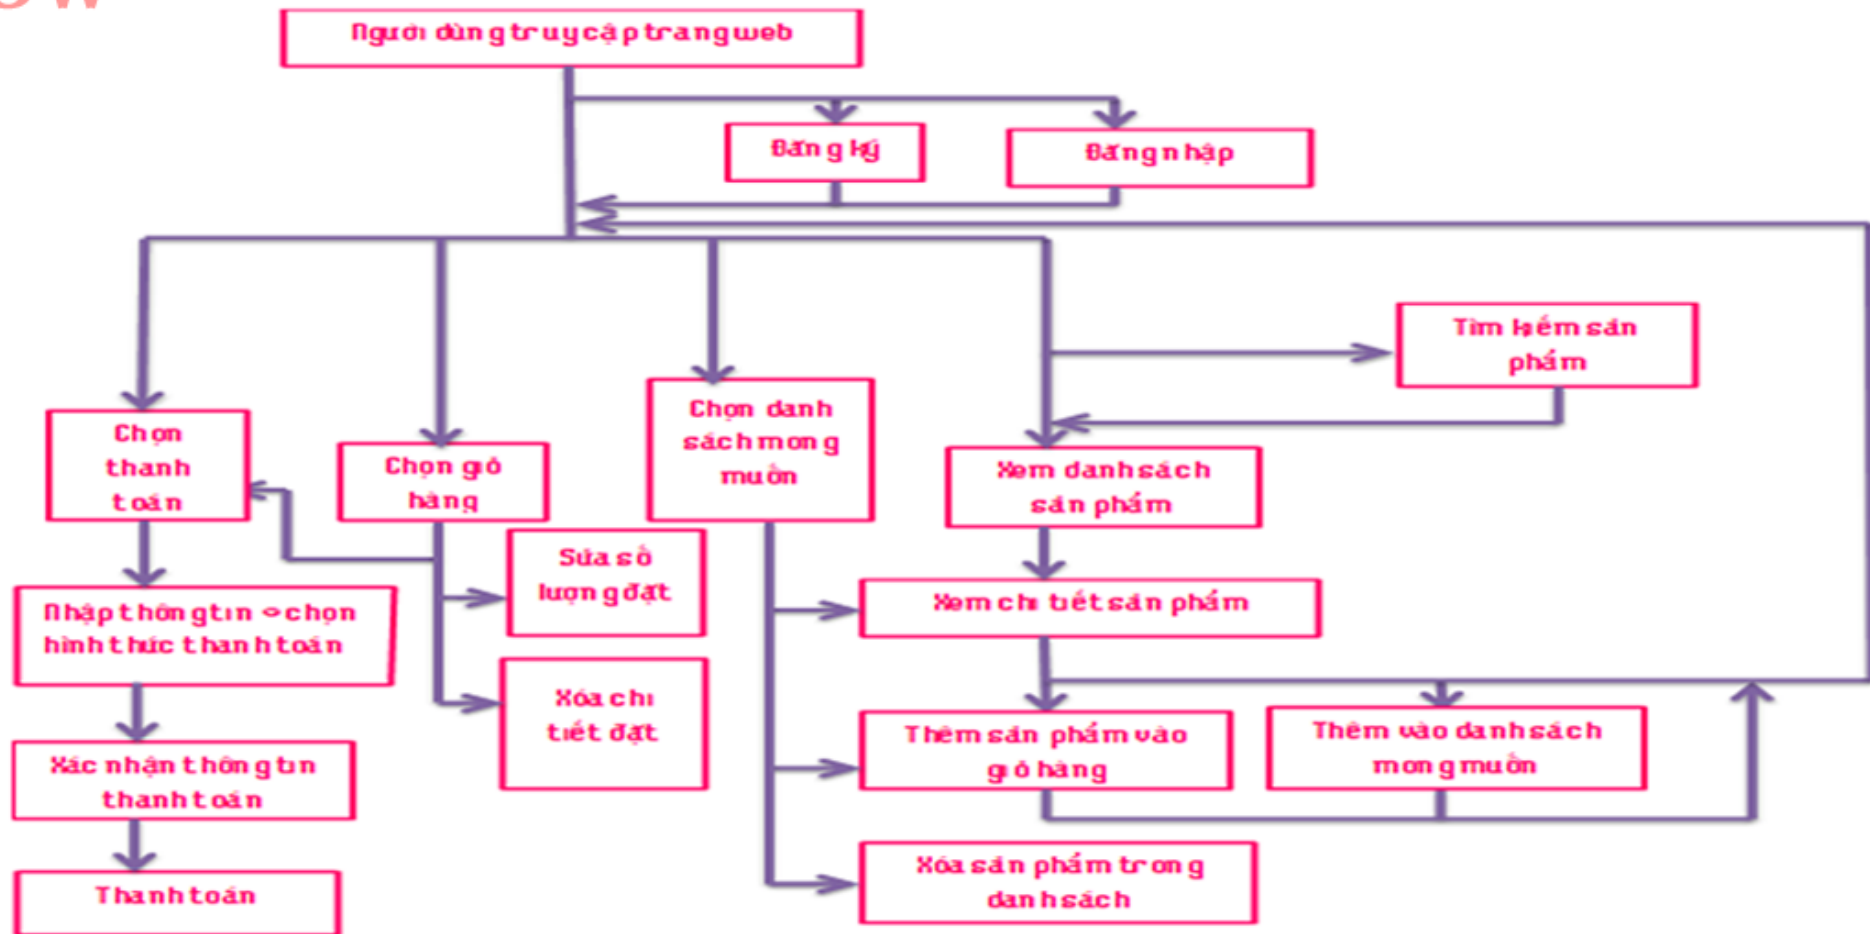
Người dùng truy cập trang web

Đăng ký

Đăng nhập

Tìm kiếm sản phẩm

Chọn thanh toán

Chọn giỏ hàng

Chọn danh sách mong muốn

Xem danh sách sản phẩm

Sửa số lượng đặt

Xem chi tiết sản phẩm

Nhập thông tin + chọn hình thức thanh toán

Xóa chi tiết đặt

Thêm sản phẩm vào giỏ hàng

Thêm vào danh sách mong muốn

Xác nhận thông tin thanh toán

Thanh toán

Xóa sản phẩm trong danh sách